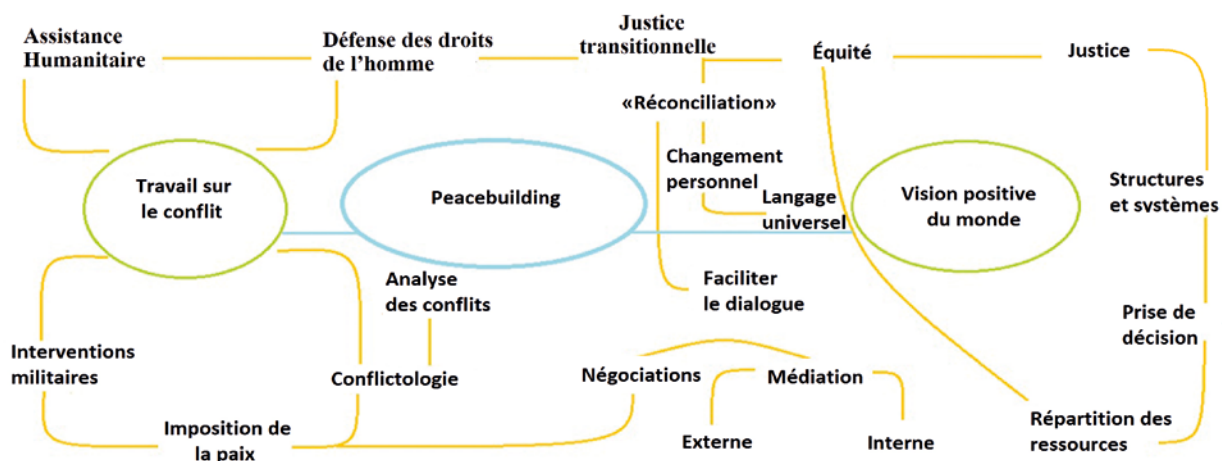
Assistance Humanitaire

Défense des droits de l'homme

Justice transitionnelle

Équité

Justice

«Réconciliation»

Changement personnel

Langage universel

Travail sur le conflit

Peacebuilding

Vision positive du monde

Structures et systèmes

Analyse des conflits

Faciliter le dialogue

Prise de décision

Interventions militaires

Conflictologie

Négociations

Médiation

Imposition de la paix

Externe

Interne

Répartition des ressources